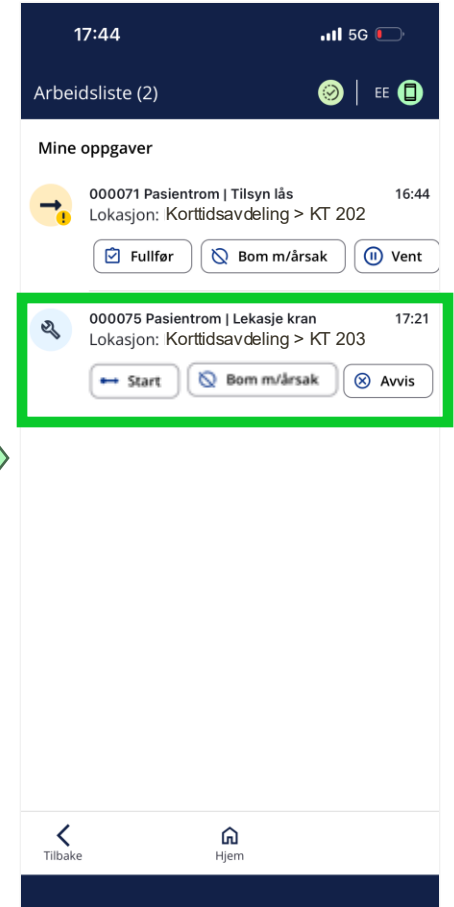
17:44
5G

Arbeidsliste (2)
EE

Mine oppgaver

000071 Pasientrom | Tilsyn lås
16:44
Lokasjon: Korttidsavdeling > KT 202
Fullfør
Bom m/årsak
Vent

000075 Pasientrom | Lekasje kran
17:21
Lokasjon: Korttidsavdeling > KT 203
Start
Bom m/årsak
Avvis

Tilbake
Hjem